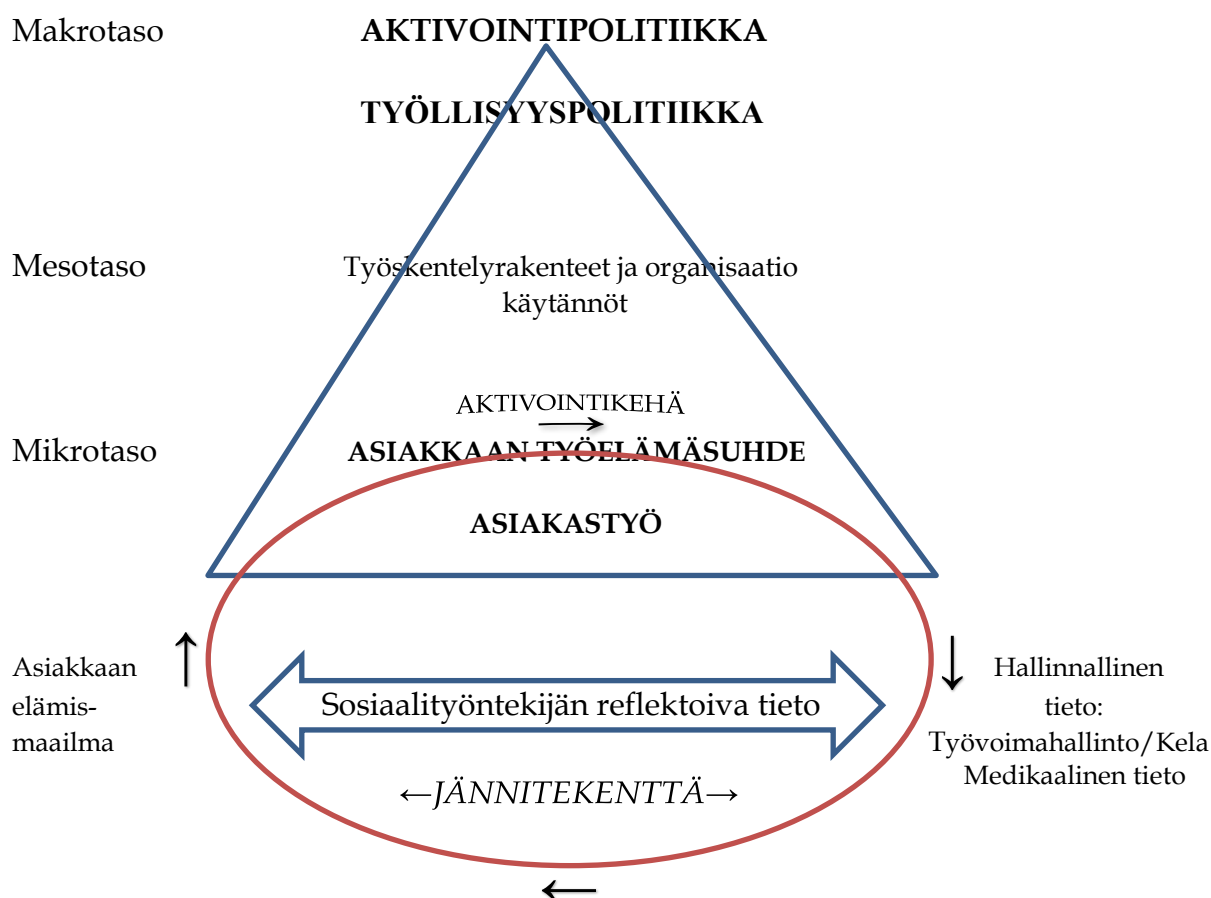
Makrotaso

AKTIVOINTIPOLITIIKKA

TYÖLLISYYSPOLITIIKKA

Mesotaso

Työskentelyrakenteet ja organisaatio käytännöt

AKTIVOINTIKEHÄ

Mikrotaso

ASIAKKAAN TYÖELÄMÄSUHDE

ASIAKASTYÖ

Asiakkaan elämismaailma

Sosiaalityöntekijän reflektoiva tieto

←JÄNNITEKENTTÄ→

Hallinnallinen tieto: Työvoimahallinto/Kela Medikaalinen tieto